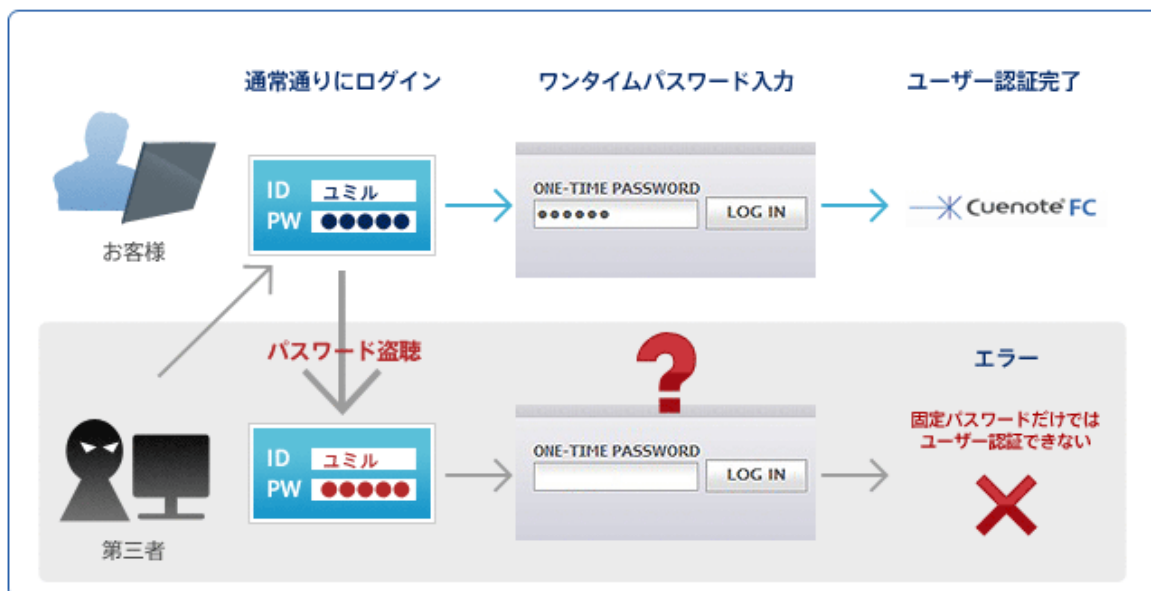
通常通りにログイン

ワンタイムパスワード入力

ユーザー認証完了

お客様

ID ユミル
PW ●●●●●

ONE-TIME PASSWORD
●●●●●●
LOG IN

Cuenote FC

パスワード盗聴

?

エラー

第三者

ID ユミル
PW ●●●●●

ONE-TIME PASSWORD
LOG IN

固定パスワードだけでは
ユーザー認証できない